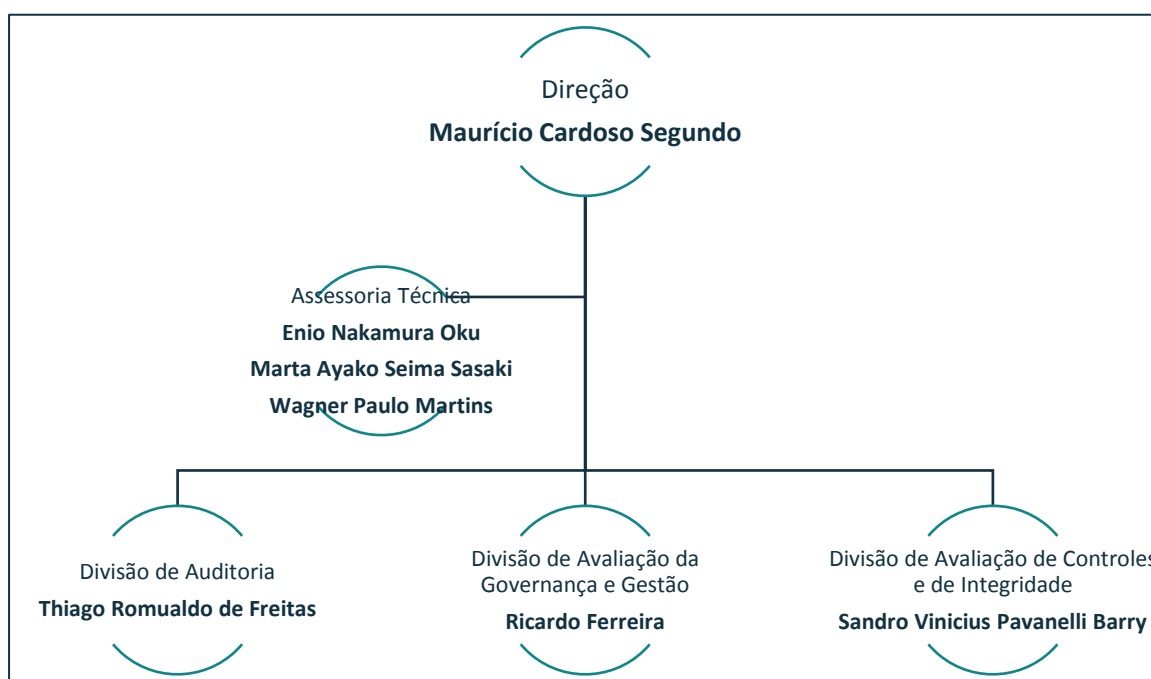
Direção
**Maurício Cardoso Segundo**

Assessoria Técnica
**Enio Nakamura Oku**
**Marta Ayako Seima Sasaki**
**Wagner Paulo Martins**

Divisão de Auditoria
**Thiago Romualdo de Freitas**

Divisão de Avaliação da Governança e Gestão
**Ricardo Ferreira**

Divisão de Avaliação de Controle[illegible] e de Integridade
**Sandro Vinicius Pavanelli Barry**